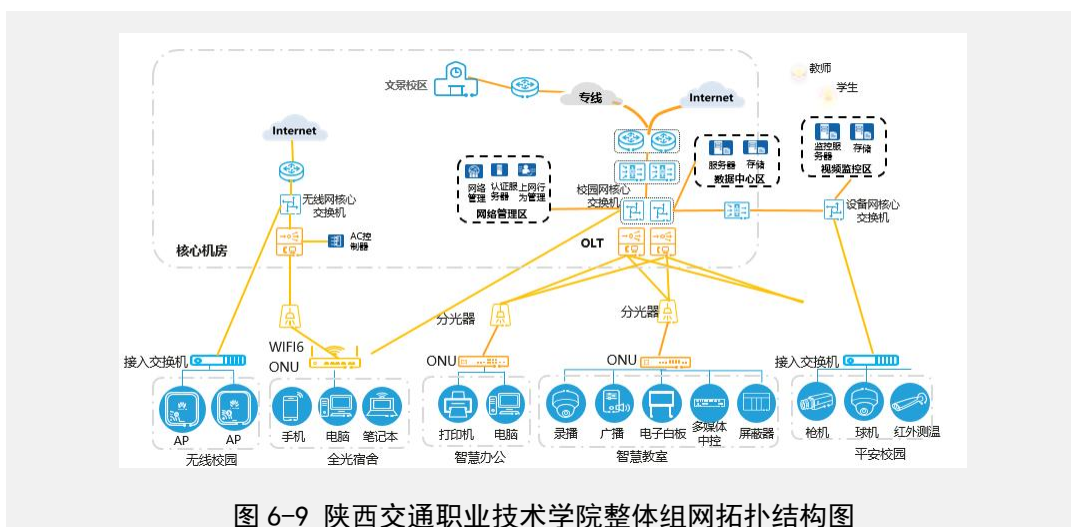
文景校区

专线

Internet

教师

学生

Internet

无线网核心交换机

AC控制器

核心机房

网络管理

认证服务器

上网行为管理

网络管理区

校园网核心交换机

服务器

存储

数据中心区

监控服务器

存储

视频监控区

设备网核心交换机

OLT

分光器

分光器

接入交换机

WIFI6 ONU

ONU

ONU

接入交换机

AP

AP

无线校园

手机

电脑

笔记本

全光宿舍

打印机

电脑

智慧办公

录播

广播

电子白板

多媒体中控

屏蔽器

智慧教室

枪机

球机

红外测温

平安校园

图 6-9 陕西交通职业技术学院整体组网拓扑结构图